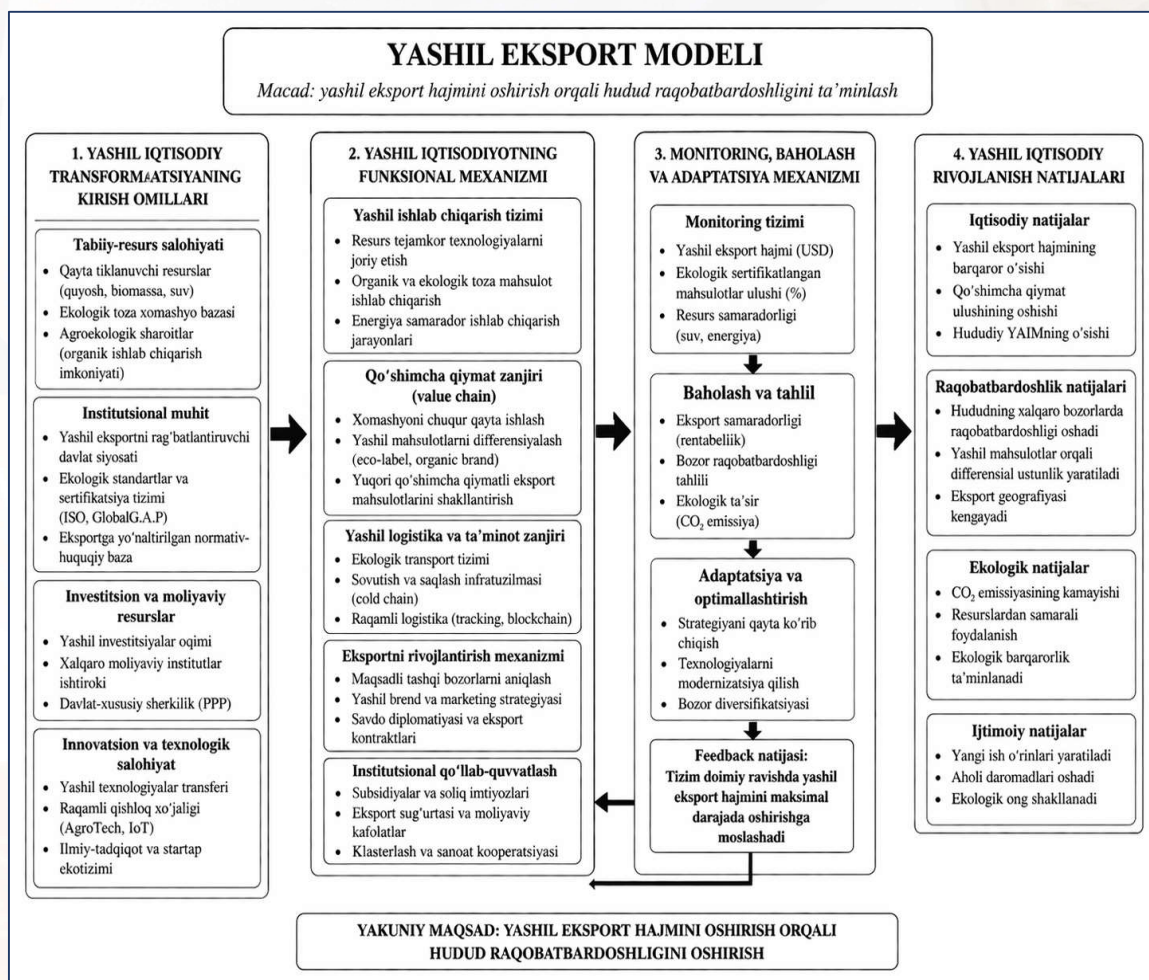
YASHIL EKSPORT MODELI

Macad: yashil eksport hajmini oshirish orqali hudud raqobatbardoshligini ta'minlash

1. YASHIL IQTISODIY TRANSFORMATSIYANING KIRISH OMILLARI

Tabiiy-resurs salohiyati
• Qayta tiklanuvchi resurslar (quyosh, biomassa, suv)
• Ekologik toza xomashyo bazasi
• Agroekologik sharoitlar (organik ishlab chiqarish imkoniyati)

Institutsional muhit
• Yashil eksportni rag'batlantiruvchi davlat siyosati
• Ekologik standartlar va sertifikatsiya tizimi (ISO, GlobalG.A.P)
• Eksportga yo'naltirilgan normativ-huquqiy baza

Investitsion va moliyaviy resurslar
• Yashil investitsiyalar oqimi
• Xalqaro moliyaviy institutlar ishtiroki
• Davlat-xususiy sherkilik (PPP)

Innovatsion va texnologik salohiyat
• Yashil texnologiyalar transferi
• Raqamli qishloq xo'jaligi (AgroTech, IoT)
• Ilmiy-tadqiqot va startap ekotizimi

2. YASHIL IQTISODIYOTNING FUNKSIONAL MEXANIZMI

Yashil ishlab chiqarish tizimi
• Resurs tejamkor texnologiyalarni joriy etish
• Organik va ekologik toza mahsulot ishlab chiqarish
• Energiya samarador ishlab chiqarish jarayonlari

Qo'shimcha qiymat zanjiri (value chain)
• Xomashyoni chuqur qayta ishlash
• Yashil mahsulotlarni differensiyalash (eco-label, organic brand)
• Yuqori qo'shimcha qiymatli eksport mahsulotlarini shakllantirish

Yashil logistika va ta'minot zanjiri
• Ekologik transport tizimi
• Sovutish va saqlash infratuzilmasi (cold chain)
• Raqamli logistika (tracking, blockchain)

Eksportni rivojlantirish mexanizmi
• Maqsadli tashqi bozorlarni aniqlash
• Yashil brend va marketing strategiyasi
• Savdo diplomatiyasi va eksport kontraktlari

Institutsional qo'llab-quvvatlash
• Subsidiyalar va soliq imtiyozlari
• Eksport sug'urtasi va moliyaviy kafolatlar
• Klasterlash va sanoat kooperatsiyasi

3. MONITORING, BAHOLASH VA ADAPTATSIYA MEXANIZMI

Monitoring tizimi
• Yashil eksport hajmi (USD)
• Ekologik sertifikatlangan mahsulotlar ulushi (%)
• Resurs samaradorligi (suv, energiya)

Baholash va tahlil
• Eksport samaradorligi (rentabelik)
• Bozor raqobatbardoshligi tahlili
• Ekologik ta'sir ($CO_2$ emissiya)

Adaptatsiya va optimallashtirish
• Strategiyani qayta ko'rib chiqish
• Texnologiyalarni modernizatsiya qilish
• Bozor diversifikatsiyasi

Feedback natijasi:
Tizim doimiy ravishda yashil eksport hajmini maksimal darajada oshirishga moslashadi

4. YASHIL IQTISODIY RIVOJLANISH NATIJALARI

Iqtisodiy natijalar
• Yashil eksport hajmining barqaror o'sishi
• Qo'shimcha qiymat ulushining oshishi
• Hududiy YAIMning o'sishi

Raqobatbardoshlik natijalari
• Hududning xalqaro bozorlarda raqobatbardoshligi oshadi
• Yashil mahsulotlar orqali differensial ustunlik yaratiladi
• Eksport geografiyasi kengayadi

Ekologik natijalar
• $CO_2$ emissiyasining kamayishi
• Resurslardan samarali foydalanish
• Ekologik barqarorlik ta'minlanadi

Ijtimoiy natijalar
• Yangi ish o'rinlari yaratiladi
• Aholi daromadlari oshadi
• Ekologik ong shakllanadi

YAKUNIY MAQSAD: YASHIL EKSPORT HAJMINI OSHIRISH ORQALI HUDUD RAQOBATBARDOSHLIGINI OSHIRISH